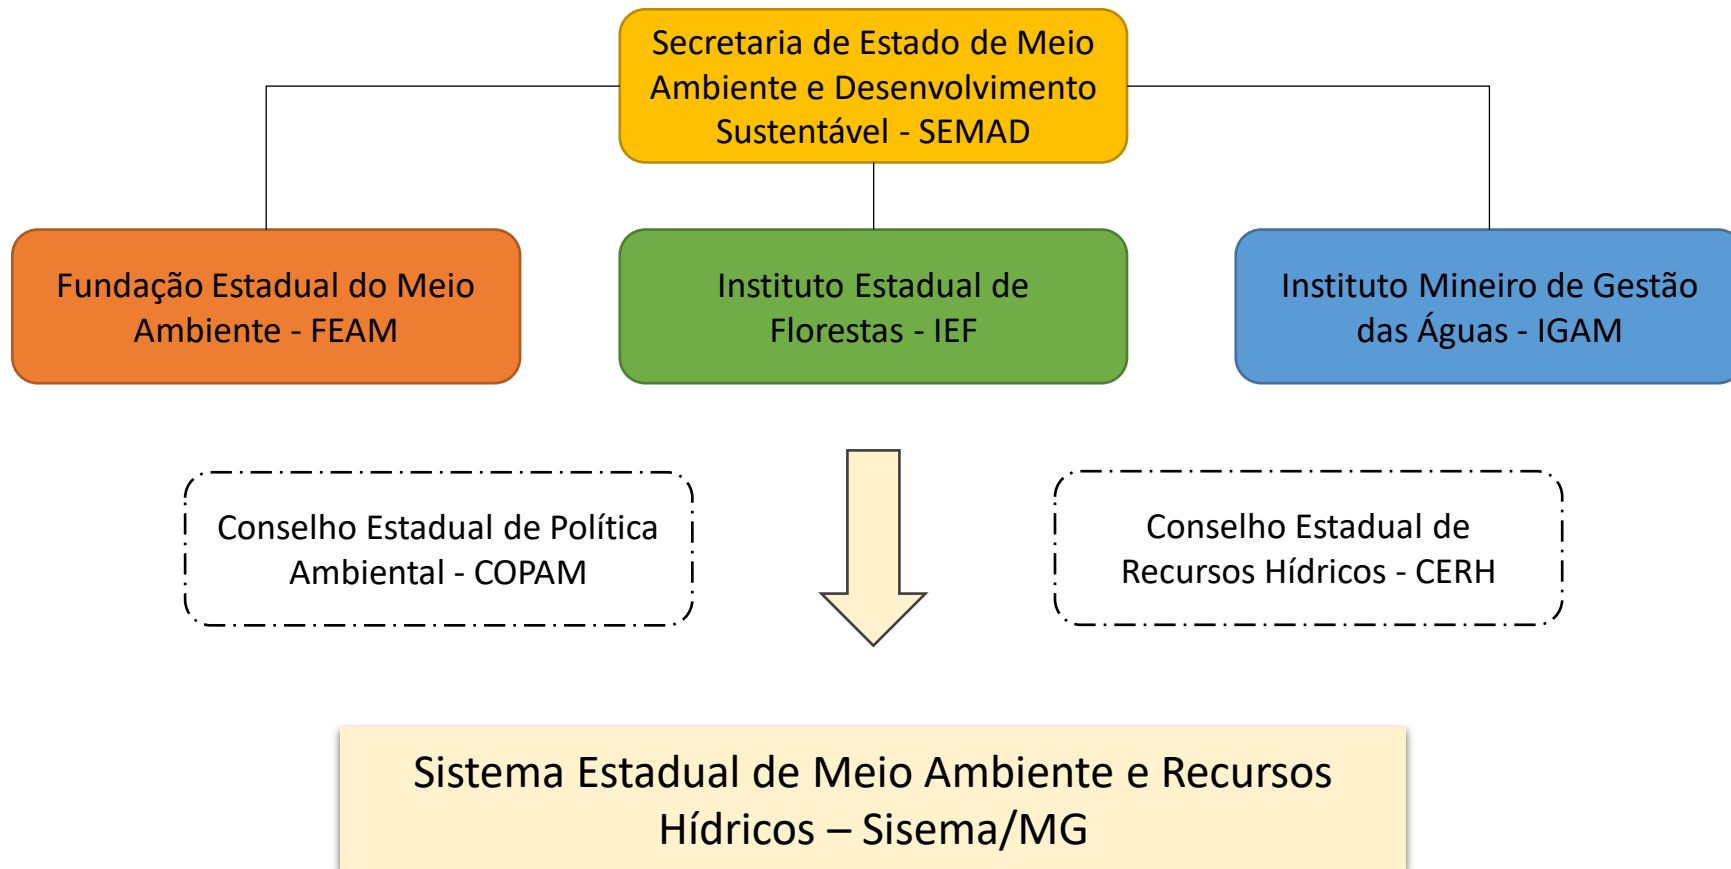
Secretaria de Estado de Meio Ambiente e Desenvolvimento Sustentável - SEMAD

Fundação Estadual do Meio Ambiente - FEAM

Instituto Estadual de Florestas - IEF

Instituto Mineiro de Gestão das Águas - IGAM

Conselho Estadual de Política Ambiental - COPAM

Conselho Estadual de Recursos Hídricos - CERH

Sistema Estadual de Meio Ambiente e Recursos Hídricos – Sisema/MG